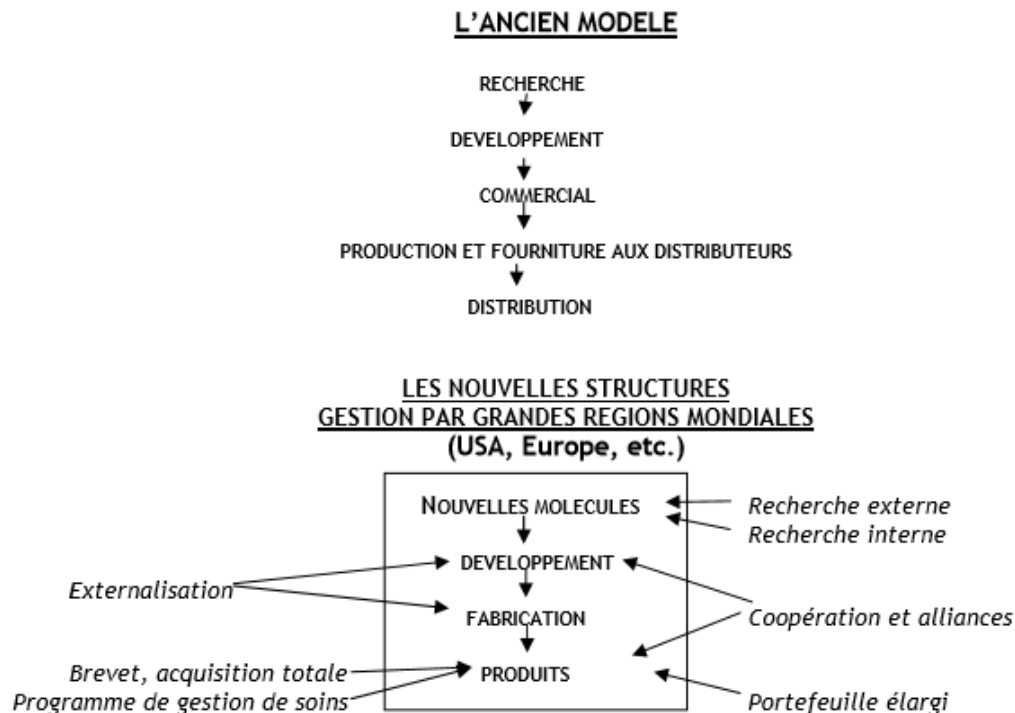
L'ANCIEN MODELE

RECHERCHE

DEVELOPPEMENT

COMMERCIAL

PRODUCTION ET FOURNITURE AUX DISTRIBUTEURS

DISTRIBUTION

LES NOUVELLES STRUCTURES
GESTION PAR GRANDES REGIONS MONDIALES
(USA, Europe, etc.)

NOUVELLES MOLECULES

Recherche externe
Recherche interne

DEVELOPPEMENT

Externalisation

FABRICATION

Coopération et alliances

Brevet, acquisition totale
Programme de gestion de soins

PRODUITS

Portefeuille élargi